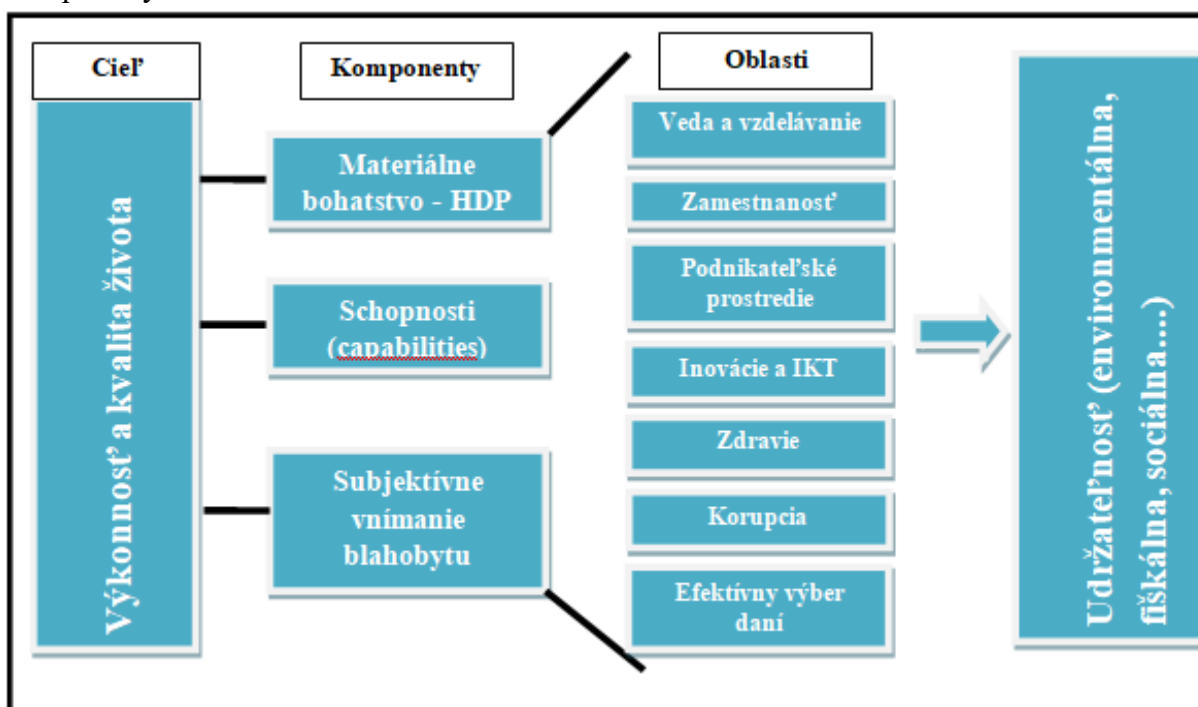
Cieľ

Komponenty

Oblasti

Výkonnosť a kvalita života

Materiálne bohatstvo - HDP

Schopnosti (capabilities)

Subjektívne vnímanie blahobytu

Veda a vzdelávanie

Zamestnanosť

Podnikateľské prostredie

Inovácie a IKT

Zdravie

Korupcia

Efektívny výber daní

Udržateľnosť (environmentálna, fiškálna, sociálna....)